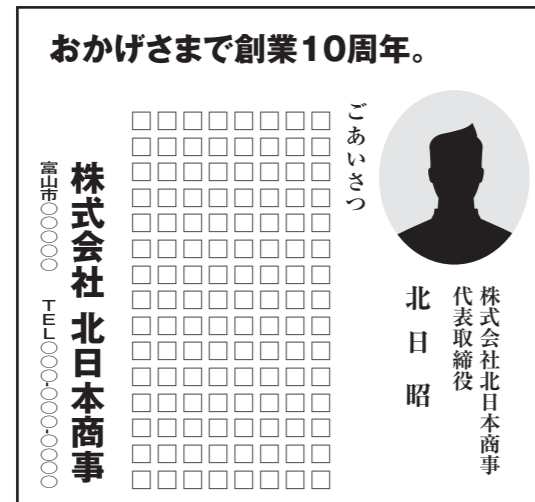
おかげさまで創業10周年。

ごあいさつ

□□□□□□□□□
□□□□□□□□□
□□□□□□□□□
□□□□□□□□□
□□□□□□□□□
□□□□□□□□□
□□□□□□□□□
□□□□□□□□□
□□□□□□□□□
□□□□□□□□□
□□□□□□□□□
□□□□□□□□□
□□□□□□□□□
□□□□□□□□□

株式会社北日本商事
代表取締役
北 日 昭

株式会社 北日本商事

富山市〇〇〇〇〇
TEL〇〇〇-〇〇〇-〇〇〇〇